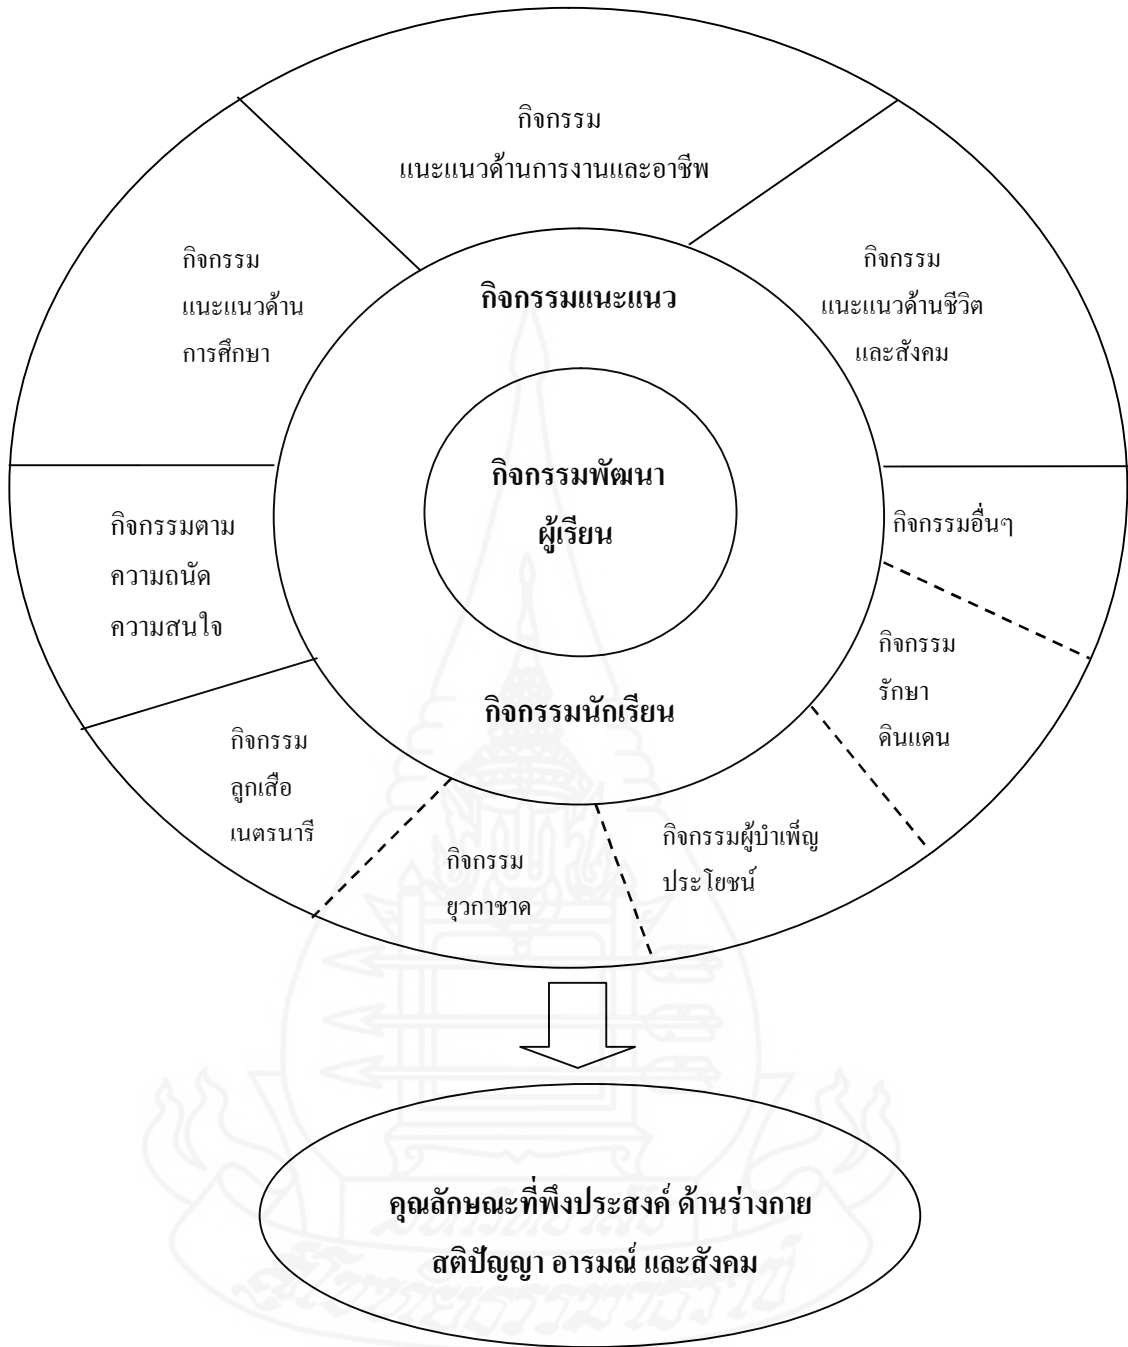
กิจกรรม
แนะแนวด้านการงานและอาชีพ

กิจกรรม
แนะแนวด้าน
การศึกษา

กิจกรรมแนะแนว

กิจกรรม
แนะแนวด้านชีวิต
และสังคม

กิจกรรมพัฒนา
ผู้เรียน

กิจกรรมตาม
ความถนัด
ความสนใจ

กิจกรรมอื่นๆ

กิจกรรม
รักษา
ดินแดน

กิจกรรมนักเรียน

กิจกรรม
ลูกเสือ
เนตรนารี

กิจกรรม
ยุวกาชาด

กิจกรรมผู้บำเพ็ญ
ประโยชน์

คุณลักษณะที่พึงประสงค์ ด้านร่างกาย
สติปัญญา อารมณ์ และสังคม